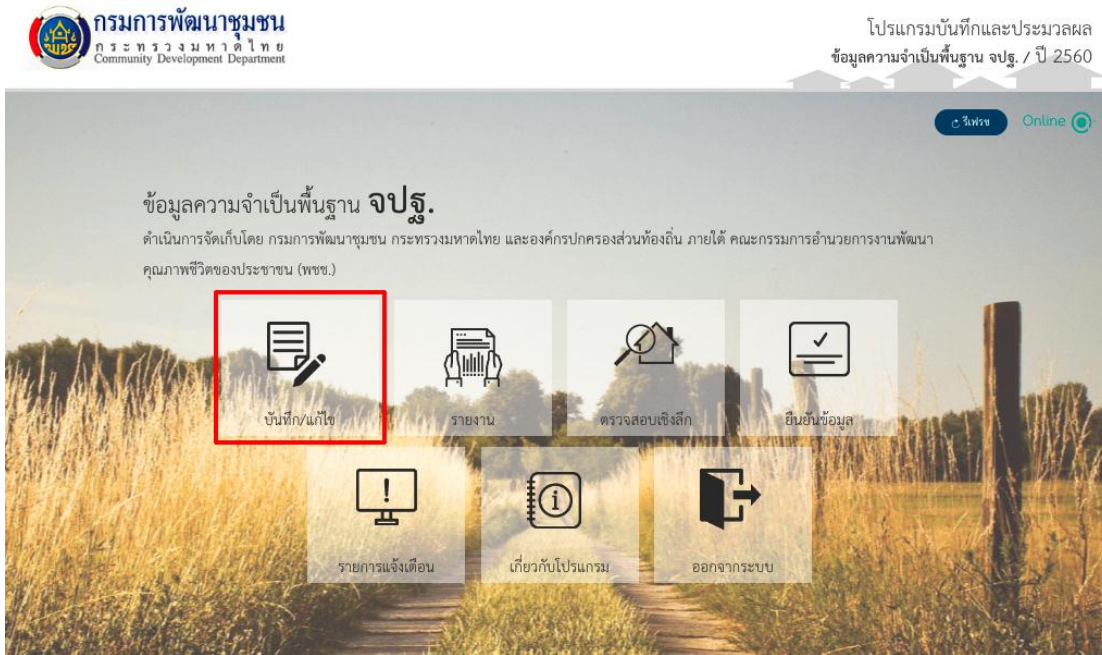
กรมการพัฒนาชุมชน
กระทรวงมหาดไทย
Community Development Department

โปรแกรมบันทึกและประมวลผล
ข้อมูลความจำเป็นพื้นฐาน จปฐ. / ปี 2560

รีเฟรช
Online

ข้อมูลความจำเป็นพื้นฐาน จปฐ.
ดำเนินการจัดเก็บโดย กรมการพัฒนาชุมชน กระทรวงมหาดไทย และองค์กรปกครองส่วนท้องถิ่น ภายใต้ คณะกรรมการอำนวยการงานพัฒนาคุณภาพชีวิตของประชาชน (พชช.)

บันทึก/แก้ไข
รายงาน
ตรวจสอบเชิงลึก
ยืนยันข้อมูล
รายการแจ้งเตือน
เกี่ยวกับโปรแกรม
ออกจากระบบ